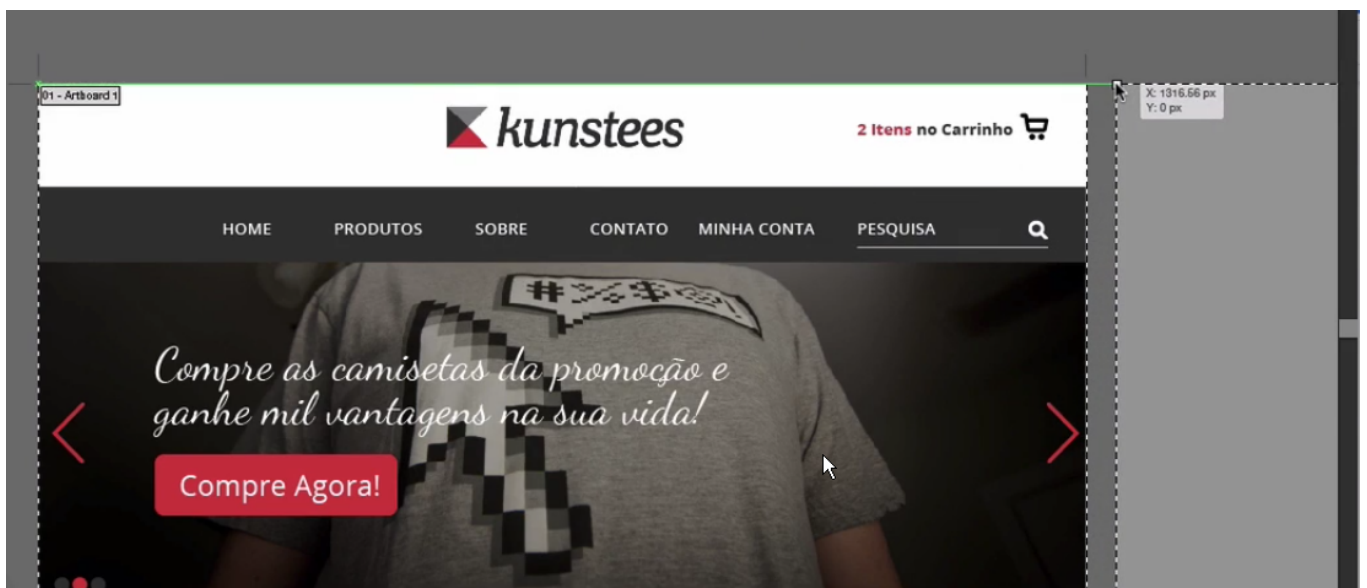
01 - Artboard 1

X: 1316.56 px
Y: 0 px

kunstees

2 Itens no Carrinho

HOME PRODUTOS SOBRE CONTATO MINHA CONTA PESQUISA

#%$@!

Compre as camisetas da promoção e ganhe mil vantagens na sua vida!

Compre Agora!